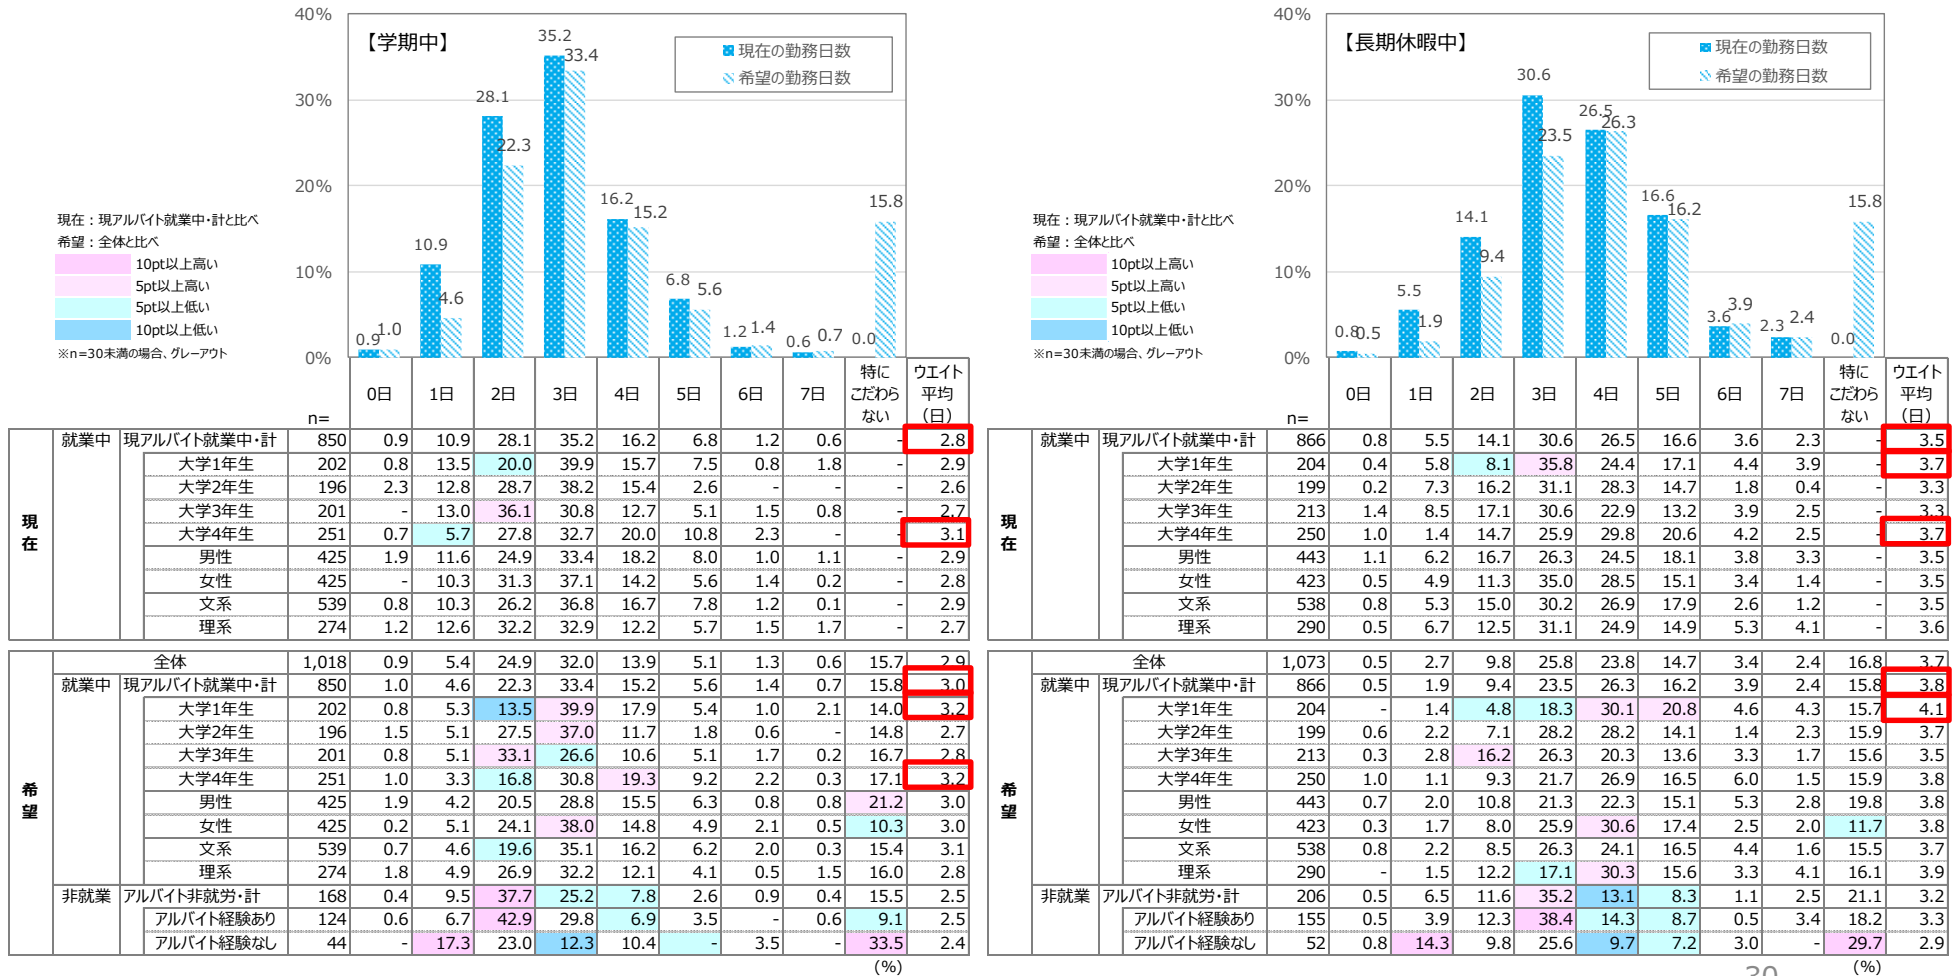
40%
30%
20%
10%
0%

【学期中】

現在の勤務日数
希望の勤務日数

0.9 1.0 10.9 4.6 28.1 22.3 35.2 33.4 16.2 15.2 6.8 5.6 1.2 1.4 0.6 0.7 0.0 15.8

現在：現アルバイト就業中・計と比べ
希望：全体と比べ
10pt以上高い
5pt以上高い
5pt以上低い
10pt以上低い
※n=30未満の場合、グレーアウト

| | | | n= | 0日 | 1日 | 2日 | 3日 | 4日 | 5日 | 6日 | 7日 | 特にこだわらない | ウエイト平均（日） |
|---|---|---|---|---|---|---|---|---|---|---|---|---|---|
| 現在 | 就業中 | 現アルバイト就業中・計 | 850 | 0.9 | 10.9 | 28.1 | 35.2 | 16.2 | 6.8 | 1.2 | 0.6 | - | 2.8 |
| | | 大学1年生 | 202 | 0.8 | 13.5 | 20.0 | 39.9 | 15.7 | 7.5 | 0.8 | 1.8 | - | 2.9 |
| | | 大学2年生 | 196 | 2.3 | 12.8 | 28.7 | 38.2 | 15.4 | 2.6 | - | - | - | 2.6 |
| | | 大学3年生 | 201 | - | 13.0 | 36.1 | 30.8 | 12.7 | 5.1 | 1.5 | 0.8 | - | 2.7 |
| | | 大学4年生 | 251 | 0.7 | 5.7 | 27.8 | 32.7 | 20.0 | 10.8 | 2.3 | - | - | 3.1 |
| | | 男性 | 425 | 1.9 | 11.6 | 24.9 | 33.4 | 18.2 | 8.0 | 1.0 | 1.1 | - | 2.9 |
| | | 女性 | 425 | - | 10.3 | 31.3 | 37.1 | 14.2 | 5.6 | 1.4 | 0.2 | - | 2.8 |
| | | 文系 | 539 | 0.8 | 10.3 | 26.2 | 36.8 | 16.7 | 7.8 | 1.2 | 0.1 | - | 2.9 |
| | | 理系 | 274 | 1.2 | 12.6 | 32.2 | 32.9 | 12.2 | 5.7 | 1.5 | 1.7 | - | 2.7 |
| 希望 | | 全体 | 1,018 | 0.9 | 5.4 | 24.9 | 32.0 | 13.9 | 5.1 | 1.3 | 0.6 | 15.7 | 2.9 |
| | 就業中 | 現アルバイト就業中・計 | 850 | 1.0 | 4.6 | 22.3 | 33.4 | 15.2 | 5.6 | 1.4 | 0.7 | 15.8 | 3.0 |
| | | 大学1年生 | 202 | 0.8 | 5.3 | 13.5 | 39.9 | 17.9 | 5.4 | 1.0 | 2.1 | 14.0 | 3.2 |
| | | 大学2年生 | 196 | 1.5 | 5.1 | 27.5 | 37.0 | 11.7 | 1.8 | 0.6 | - | 14.8 | 2.7 |
| | | 大学3年生 | 201 | 0.8 | 5.1 | 33.1 | 26.6 | 10.6 | 5.1 | 1.7 | 0.2 | 16.7 | 2.8 |
| | | 大学4年生 | 251 | 1.0 | 3.3 | 16.8 | 30.8 | 19.3 | 9.2 | 2.2 | 0.3 | 17.1 | 3.2 |
| | | 男性 | 425 | 1.9 | 4.2 | 20.5 | 28.8 | 15.5 | 6.3 | 0.8 | 0.8 | 21.2 | 3.0 |
| | | 女性 | 425 | 0.2 | 5.1 | 24.1 | 38.0 | 14.8 | 4.9 | 2.1 | 0.5 | 10.3 | 3.0 |
| | | 文系 | 539 | 0.7 | 4.6 | 19.6 | 35.1 | 16.2 | 6.2 | 2.0 | 0.3 | 15.4 | 3.1 |
| | | 理系 | 274 | 1.8 | 4.9 | 26.9 | 32.2 | 12.1 | 4.1 | 0.5 | 1.5 | 16.0 | 2.8 |
| | 非就業 | アルバイト非就労・計 | 168 | 0.4 | 9.5 | 37.7 | 25.2 | 7.8 | 2.6 | 0.9 | 0.4 | 15.5 | 2.5 |
| | | アルバイト経験あり | 124 | 0.6 | 6.7 | 42.9 | 29.8 | 6.9 | 3.5 | - | 0.6 | 9.1 | 2.5 |
| | | アルバイト経験なし | 44 | - | 17.3 | 23.0 | 12.3 | 10.4 | - | 3.5 | - | 33.5 | 2.4 |

(%)

40%
30%
20%
10%
0%

【長期休暇中】

現在の勤務日数
希望の勤務日数

0.8 0.5 5.5 1.9 14.1 9.4 30.6 23.5 26.5 26.3 16.6 16.2 3.6 3.9 2.3 2.4 0.0 15.8

現在：現アルバイト就業中・計と比べ
希望：全体と比べ
10pt以上高い
5pt以上高い
5pt以上低い
10pt以上低い
※n=30未満の場合、グレーアウト

| | | | n= | 0日 | 1日 | 2日 | 3日 | 4日 | 5日 | 6日 | 7日 | 特にこだわらない | ウエイト平均（日） |
|---|---|---|---|---|---|---|---|---|---|---|---|---|---|
| 現在 | 就業中 | 現アルバイト就業中・計 | 866 | 0.8 | 5.5 | 14.1 | 30.6 | 26.5 | 16.6 | 3.6 | 2.3 | - | 3.5 |
| | | 大学1年生 | 204 | 0.4 | 5.8 | 8.1 | 35.8 | 24.4 | 17.1 | 4.4 | 3.9 | - | 3.7 |
| | | 大学2年生 | 199 | 0.2 | 7.3 | 16.2 | 31.1 | 28.3 | 14.7 | 1.8 | 0.4 | - | 3.3 |
| | | 大学3年生 | 213 | 1.4 | 8.5 | 17.1 | 30.6 | 22.9 | 13.2 | 3.9 | 2.5 | - | 3.3 |
| | | 大学4年生 | 250 | 1.0 | 1.4 | 14.7 | 25.9 | 29.8 | 20.6 | 4.2 | 2.5 | - | 3.7 |
| | | 男性 | 443 | 1.1 | 6.2 | 16.7 | 26.3 | 24.5 | 18.1 | 3.8 | 3.3 | - | 3.5 |
| | | 女性 | 423 | 0.5 | 4.9 | 11.3 | 35.0 | 28.5 | 15.1 | 3.4 | 1.4 | - | 3.5 |
| | | 文系 | 538 | 0.8 | 5.3 | 15.0 | 30.2 | 26.9 | 17.9 | 2.6 | 1.2 | - | 3.5 |
| | | 理系 | 290 | 0.5 | 6.7 | 12.5 | 31.1 | 24.9 | 14.9 | 5.3 | 4.1 | - | 3.6 |
| 希望 | | 全体 | 1,073 | 0.5 | 2.7 | 9.8 | 25.8 | 23.8 | 14.7 | 3.4 | 2.4 | 16.8 | 3.7 |
| | 就業中 | 現アルバイト就業中・計 | 866 | 0.5 | 1.9 | 9.4 | 23.5 | 26.3 | 16.2 | 3.9 | 2.4 | 15.8 | 3.8 |
| | | 大学1年生 | 204 | - | 1.4 | 4.8 | 18.3 | 30.1 | 20.8 | 4.6 | 4.3 | 15.7 | 4.1 |
| | | 大学2年生 | 199 | 0.6 | 2.2 | 7.1 | 28.2 | 28.2 | 14.1 | 1.4 | 2.3 | 15.9 | 3.7 |
| | | 大学3年生 | 213 | 0.3 | 2.8 | 16.2 | 26.3 | 20.3 | 13.6 | 3.3 | 1.7 | 15.6 | 3.5 |
| | | 大学4年生 | 250 | 1.0 | 1.1 | 9.3 | 21.7 | 26.9 | 16.5 | 6.0 | 1.5 | 15.9 | 3.8 |
| | | 男性 | 443 | 0.7 | 2.0 | 10.8 | 21.3 | 22.3 | 15.1 | 5.3 | 2.8 | 19.8 | 3.8 |
| | | 女性 | 423 | 0.3 | 1.7 | 8.0 | 25.9 | 30.6 | 17.4 | 2.5 | 2.0 | 11.7 | 3.8 |
| | | 文系 | 538 | 0.8 | 2.2 | 8.5 | 26.3 | 24.1 | 16.5 | 4.4 | 1.6 | 15.5 | 3.7 |
| | | 理系 | 290 | - | 1.5 | 12.2 | 17.1 | 30.3 | 15.6 | 3.3 | 4.1 | 16.1 | 3.9 |
| | 非就業 | アルバイト非就労・計 | 206 | 0.5 | 6.5 | 11.6 | 35.2 | 13.1 | 8.3 | 1.1 | 2.5 | 21.1 | 3.2 |
| | | アルバイト経験あり | 155 | 0.5 | 3.9 | 12.3 | 38.4 | 14.3 | 8.7 | 0.5 | 3.4 | 18.2 | 3.3 |
| | | アルバイト経験なし | 52 | 0.8 | 14.3 | 9.8 | 25.6 | 9.7 | 7.2 | 3.0 | - | 29.7 | 2.9 |

(%)